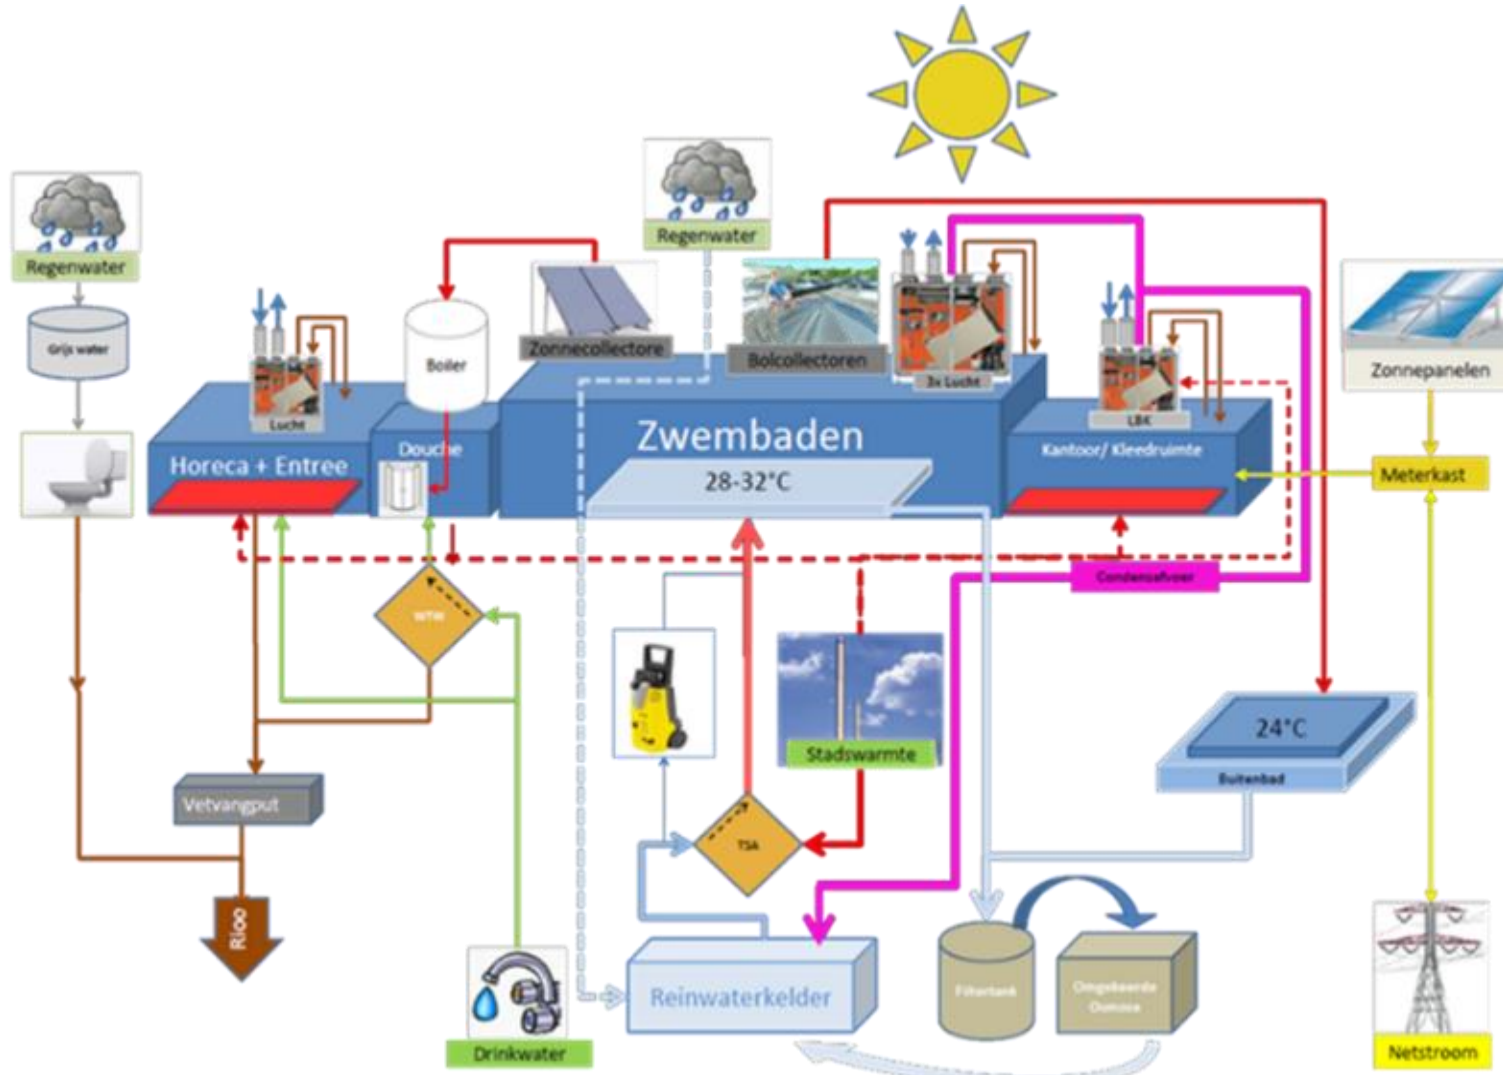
Regenwater

Grijs water

Lucht

Horeca + Entree

Boiler

Douche

Zonnecollectore

Regenwater

Bolcollectoren

3x Lucht

LBK

Zwembaden

28-32°C

Kantoor/ Kleedruimte

Zonnepanelen

Meterkast

WTW

Condensafvoer

Stadswarmte

24°C

Buitenbad

Vetvangput

TSA

Riool

Drinkwater

Reinwaterkelder

Filtertank

Omgekeerde Osmose

Netstroom